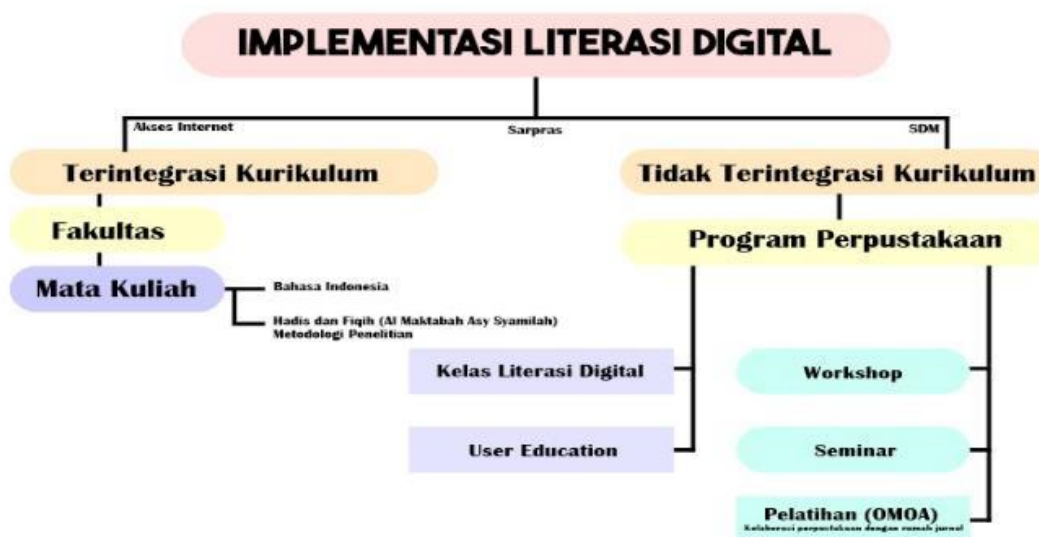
IMPLEMENTASI LITERASI DIGITAL

Akses Internet
Sarpras
SDM

Terintegrasi Kurikulum

Fakultas

Mata Kuliah

Bahasa Indonesia

Hadis dan Fiqih (Al Maktabah Asy Syamilah)
Metodologi Penelitian

Tidak Terintegrasi Kurikulum

Program Perpustakaan

Kelas Literasi Digital

User Education

Workshop

Seminar

Pelatihan (OMOA)
Kolaborasi perpustakaan dengan rumah jurnal